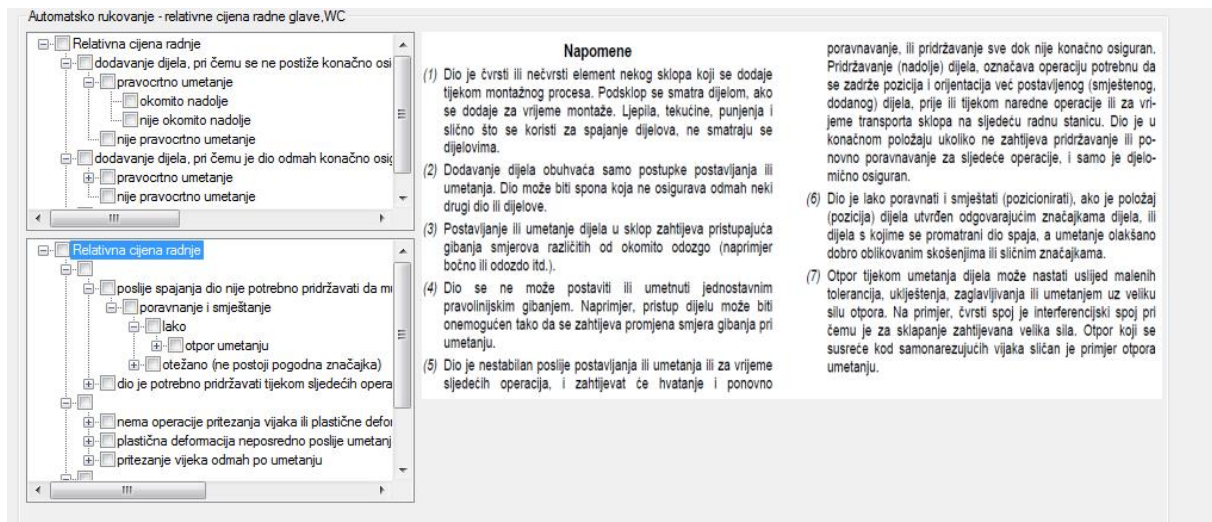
Automatsko rukovanje - relativne cijena radne glave,WC

Relativna cijena radnje
dodavanje dijela, pri čemu se ne postiže konačno osi
pravocrtno umetanje
okomito nadolje
nije okomito nadolje
nije pravocrtno umetanje
dodavanje dijela, pri čemu je dio odmah konačno osi
pravocrtno umetanje
nije pravocrtno umetanje

Relativna cijena radnje
poslije spajanja dio nije potrebno pridržavati da m
poravnanje i smještanje
lako
otpor umetanju
otežano (ne postoji pogodna značajka)
dio je potrebno pridržavati tijekom sljedećih opera
nema operacije pritezanja vijaka ili plastične defo
plastična deformacija neposredno poslije umetanj
pritezanje vijeka odmah po umetanju

Napomene

(1) Dio je čvrsti ili nečvrsti element nekog sklopa koji se dodaje tijekom montažnog procesa. Podsklop se smatra dijelom, ako se dodaje za vrijeme montaže. Ljepila, tekućine, punjenja i slično što se koristi za spajanje dijelova, ne smatraju se dijelovima.

(2) Dodavanje dijela obuhvaća samo postupke postavljanja ili umetanja. Dio može biti spona koja ne osigurava odmah neki drugi dio ili dijelove.

(3) Postavljanje ili umetanje dijela u sklop zahtijeva pristupajuća gibanja smjerova različitih od okomito odozgo (naprimjer bočno ili odozdo itd.).

(4) Dio se ne može postaviti ili umetnuti jednostavnim pravolinijskim gibanjem. Naprimjer, pristup dijelu može biti onemogućen tako da se zahtijeva promjena smjera gibanja pri umetanju.

(5) Dio je nestabilan poslije postavljanja ili umetanja ili za vrijeme sljedećih operacija, i zahtijevat će hvatanje i ponovno poravnavanje, ili pridržavanje sve dok nije konačno osiguran. Pridržavanje (nadolje) dijela, označava operaciju potrebnu da se zadrže pozicija i orijentacija već postavljenog (smještenog, dodanog) dijela, prije ili tijekom naredne operacije ili za vrijeme transporta sklopa na sljedeću radnu stanicu. Dio je u konačnom položaju ukoliko ne zahtijeva pridržavanje ili ponovno poravnavanje za sljedeće operacije, i samo je djelomično osiguran.

(6) Dio je lako poravnati i smještati (pozicionirati), ako je položaj (pozicija) dijela utvrđen odgovarajućim značajkama dijela, ili dijela s kojime se promatrani dio spaja, a umetanje olakšano dobro oblikovanim skošenjima ili sličnim značajkama.

(7) Otpor tijekom umetanja dijela može nastati uslijed malenih tolerancija, uklještenja, zaglavljivanja ili umetanjem uz veliku silu otpora. Na primjer, čvrsti spoj je interferencijski spoj pri čemu je za sklapanje zahtijevana velika sila. Otpor koji se susreće kod samonarezujućih vijaka sličan je primjer otpora umetanju.